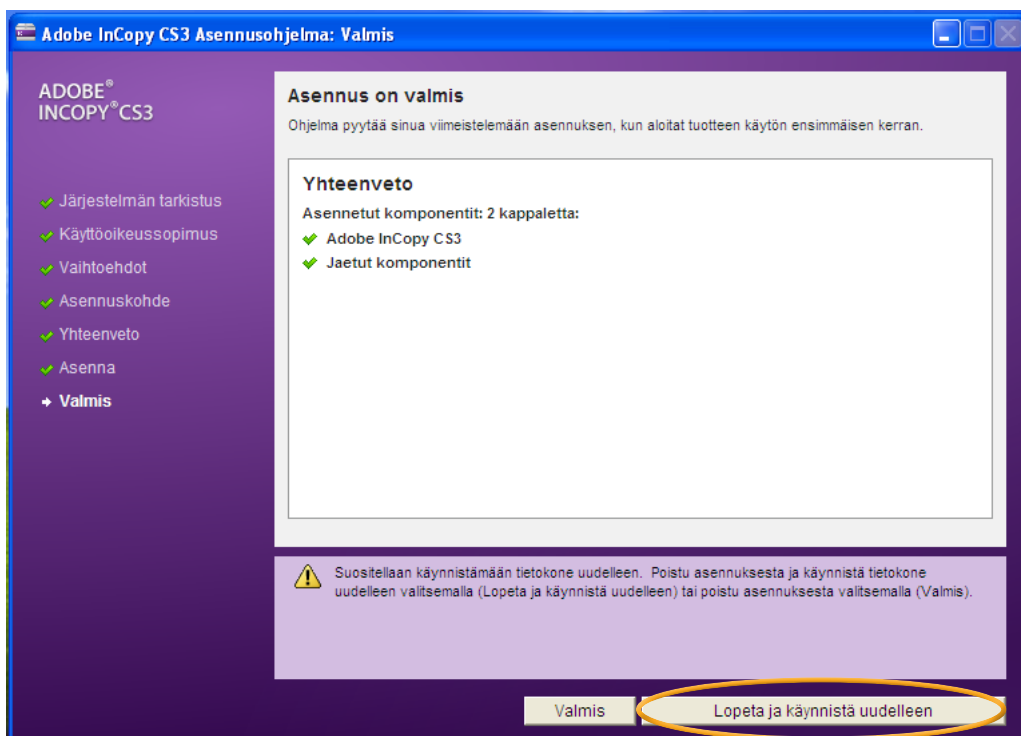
Adobe InCopy CS3 Asennusohjelma: Valmis

ADOBE®
INCOPY®CS3

Järjestelmän tarkistus
Käyttöoikeussopimus
Vaihtoehdot
Asennuskohde
Yhteenveto
Asenna
Valmis

Asennus on valmis
Ohjelma pyytää sinua viimeistelemään asennuksen, kun aloitat tuotteen käytön ensimmäisen kerran.

Yhteenveto
Asennetut komponentit: 2 kappaletta:
Adobe InCopy CS3
Jaetut komponentit

Suositellaan käynnistämään tietokone uudelleen. Poistu asennuksesta ja käynnistä tietokone uudelleen valitsemalla (Lopeta ja käynnistä uudelleen) tai poistu asennuksesta valitsemalla (Valmis).

Valmis
Lopeta ja käynnistä uudelleen